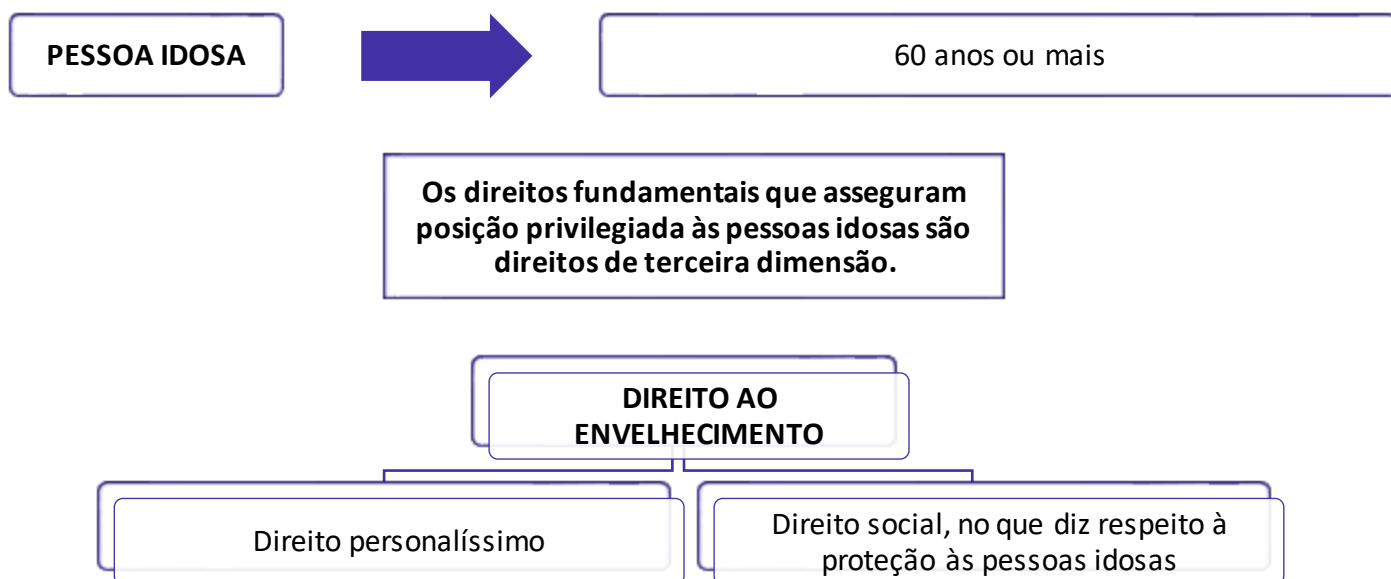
PESSOA IDOSA

60 anos ou mais

Os direitos fundamentais que asseguram posição privilegiada às pessoas idosas são direitos de terceira dimensão.

DIREITO AO ENVELHECIMENTO

Direito personalíssimo

Direito social, no que diz respeito à proteção às pessoas idosas